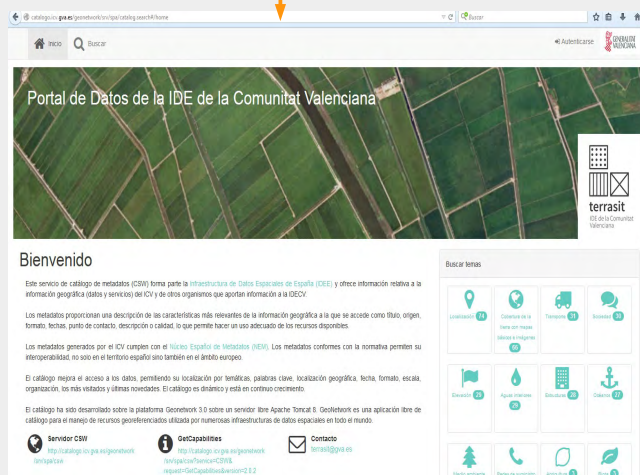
catalogo.icv.gva.es/geonetwork/srv/spa/catalog.search#/home

Buscar

Inicio Buscar

Autenticarse

GENERALITAT VALENCIANA

Portal de Datos de la IDE de la Comunitat Valenciana

terrasit
IDE de la Comunitat Valenciana

Bienvenido

Este servicio de catálogo de metadatos (CSW) forma parte la Infraestructura de Datos Espaciales de España (IDEE) y ofrece información relativa a la información geográfica (datos y servicios) del ICV y de otros organismos que aportan información a la IDECV.

Los metadatos proporcionan una descripción de las características más relevantes de la información geográfica a la que se accede como título, origen, formato, fechas, punto de contacto, descripción o calidad, lo que permite hacer un uso adecuado de los recursos disponibles.

Los metadatos generados por el ICV cumplen con el Núcleo Español de Metadatos (NEM). Los metadatos conformes con la normativa permiten su interoperabilidad, no solo en el territorio español sino también en el ámbito europeo.

El catálogo mejora el acceso a los datos, permitiendo su localización por temáticas, palabras clave, localización geográfica, fecha, formato, escala, organización, los más visitados y últimas novedades. El catálogo es dinámico y está en continuo crecimiento.

El catálogo ha sido desarrollado sobre la plataforma Geonetwork 3.0 sobre un servidor libre Apache Tomcat 8. GeoNetwork es una aplicación libre de catálogo para el manejo de recursos georeferenciados utilizada por numerosas infraestructuras de datos espaciales en todo el mundo.

Servidor CSW
http://catalogo.icv.gva.es/geonetwork/srv/spa/csw

GetCapabilities
http://catalogo.icv.gva.es/geonetwork/srv/spa/csw?service=CSW&request=GetCapabilities&version=2.0.2

Contacto
terrasit@gva.es

Buscar temas

Localización 74
Cobertura de la tierra con mapas básicos e imágenes 55
Transporte 31
Sociedad 36
Elevación 26
Aguas interiores 29
Estructura 26
Océanos 27